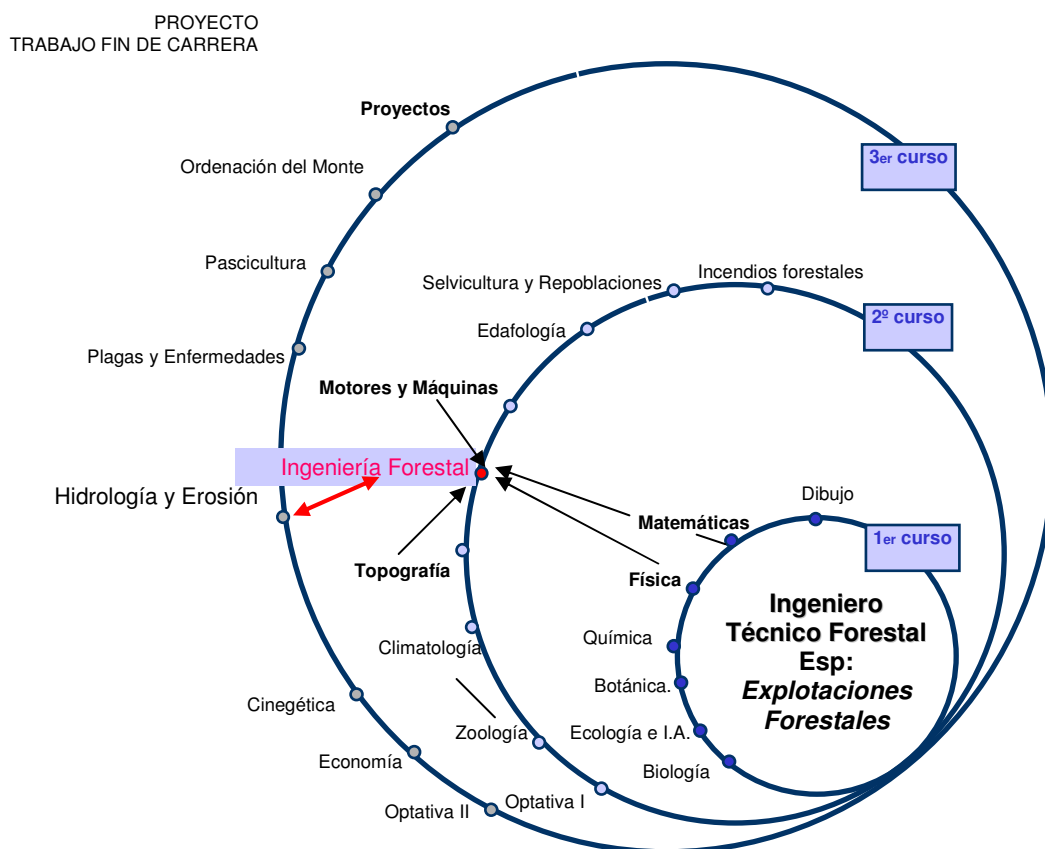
PROYECTO
TRABAJO FIN DE CARRERA

Proyectos

Ordenación del Monte

Pascicultura

Plagas y Enfermedades

3er curso

Selvicultura y Repoblaciones

Incendios forestales

Edafología

2º curso

Motores y Máquinas

Ingeniería Forestal

Hidrología y Erosión

Dibujo

Matemáticas

1er curso

Topografía

Física

Ingeniero Técnico Forestal Esp: *Explotaciones Forestales*

Química

Climatología

Botánica.

Cinegética

Ecología e I.A.

Zoología

Biología

Economía

Optativa I

Optativa II